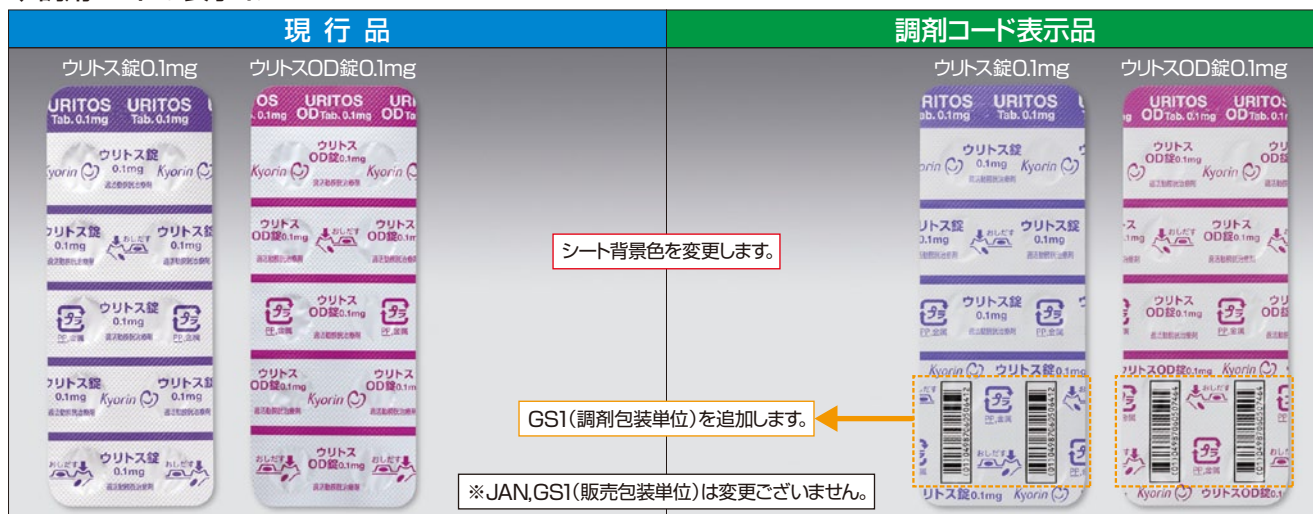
現 行 品

ウリトス錠0.1mg

URITOS URITOS
Tab. 0.1mg Tab. 0.1mg

ウリトス錠 0.1mg

Kyorin Kyorin

ウリトス錠 0.1mg ウリトス錠 0.1mg

おしだす

過活動膀胱治療剤

ウリトス錠 0.1mg

プラ PP,金属

ウリトス錠 0.1mg ウリトス錠 0.1mg

Kyorin

ウリトス錠 0.1mg

おしだす

ウリトスOD錠0.1mg

URITOS URITOS
OD Tab. 0.1mg OD

ウリトス OD錠0.1mg

Kyorin Kyorin

ウリトス OD錠0.1mg

おしだす

ウリトス OD錠0.1mg

プラ PP,金属

ウリトス OD錠0.1mg

Kyorin

ウリトス OD錠0.1mg

おしだす

調剤コード表示品

ウリトス錠0.1mg

URITOS URITOS
Tab. 0.1mg Tab. 0.1mg

ウリトス錠 0.1mg

Kyorin

ウリトス錠 0.1mg ウリトス錠 0.1mg

おしだす

ウリトス錠 0.1mg

プラ PP,金属

Kyorin ウリトス錠 0.1mg

プラ PP,金属

ウリトス錠 0.1mg Kyorin

ウリトスOD錠0.1mg

URITOS URITOS
OD Tab. 0.1mg OD Tab. 0.1mg

ウリトス OD錠0.1mg

Kyorin

ウリトス OD錠0.1mg

おしだす

ウリトス OD錠0.1mg

プラ PP,金属

ウリトス OD錠0.1mg Kyorin

プラ PP,金属

Kyorin ウリトスOD錠0.1

シート背景色を変更します。

GS1(調剤包装単位)を追加します。

※JAN,GS1(販売包装単位)は変更ございません。